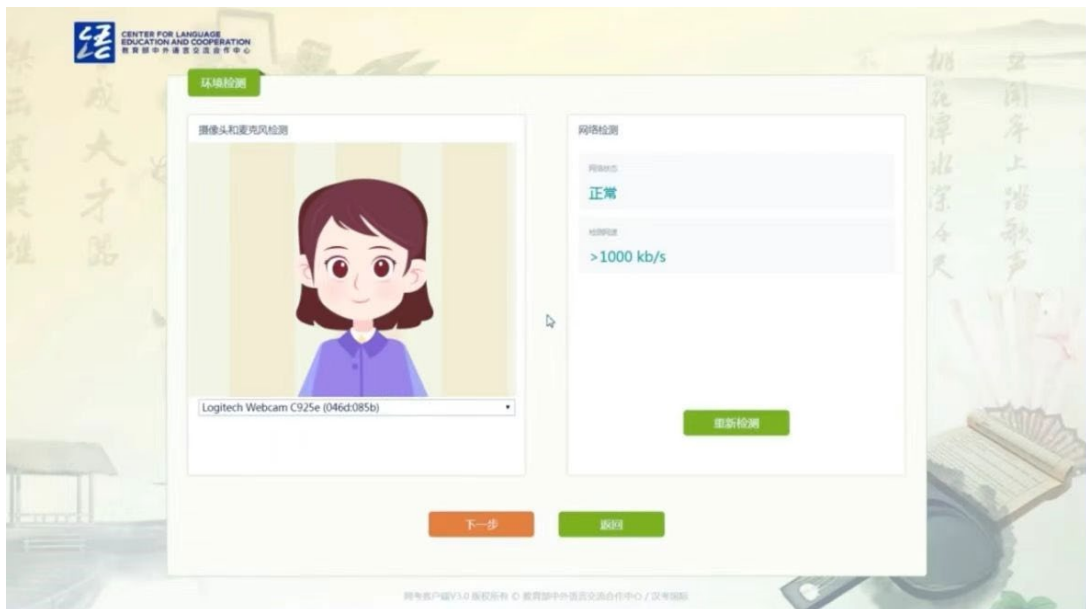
CENTER FOR LANGUAGE EDUCATION AND COOPERATION
教育部中外语言交流合作中心

环境检测

摄像头和麦克风检测

Logitech Webcam C925e (046d:085b)

网络检测

网络状态
正常

检测网速
>1000 kb/s

重新检测

下一步

返回

网考客户端V3.0 版权所有 © 教育部中外语言交流合作中心 / 汉考国际